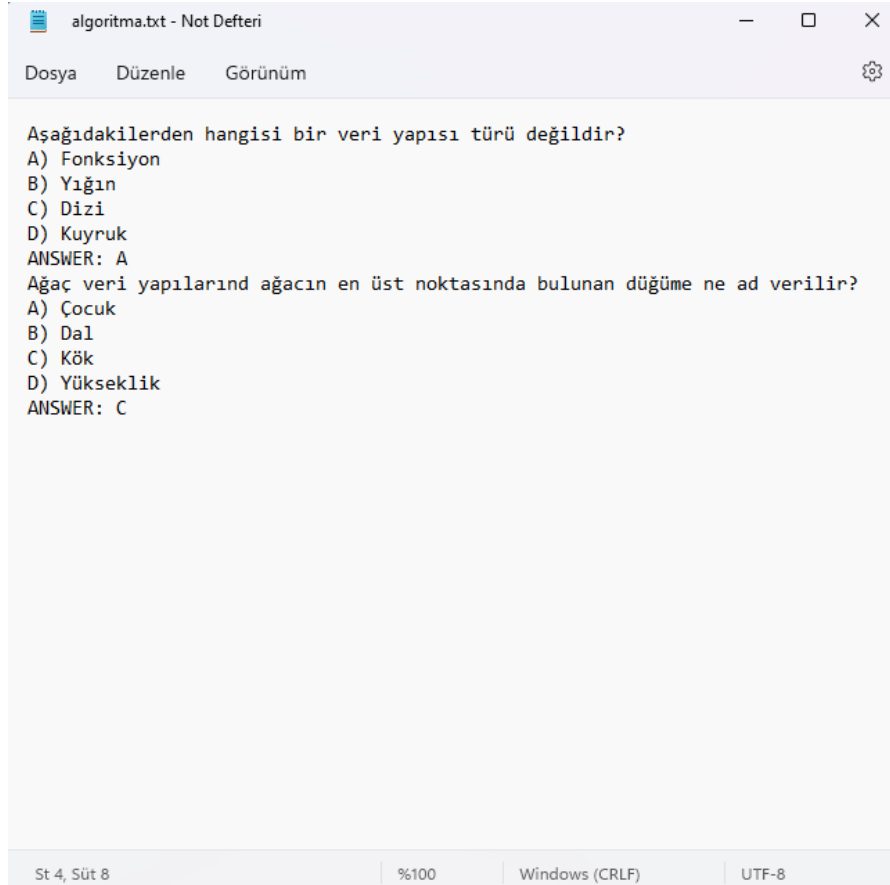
algoritma.txt - Not Defteri

Dosya Düzenle Görünüm

Aşağıdakilerden hangisi bir veri yapısı türü değildir?
A) Fonksiyon
B) Yığın
C) Dizi
D) Kuyruk
ANSWER: A
Ağaç veri yapılarınd ağacın en üst noktasında bulunan düğüme ne ad verilir?
A) Çocuk
B) Dal
C) Kök
D) Yükseklik
ANSWER: C

St 4, Süt 8 %100 Windows (CRLF) UTF-8